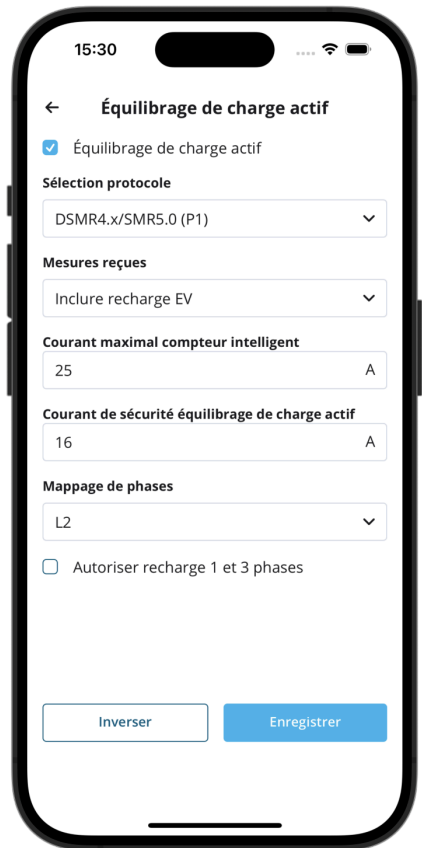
15:30

Équilibrage de charge actif

Équilibrage de charge actif

Sélection protocole

DSMR4.x/SMR5.0 (P1)

Mesures reçues

Inclure recharge EV

Courant maximal compteur intelligent

25 A

Courant de sécurité équilibrage de charge actif

16 A

Mappage de phases

L2

Autoriser recharge 1 et 3 phases

Inverser

Enregistrer